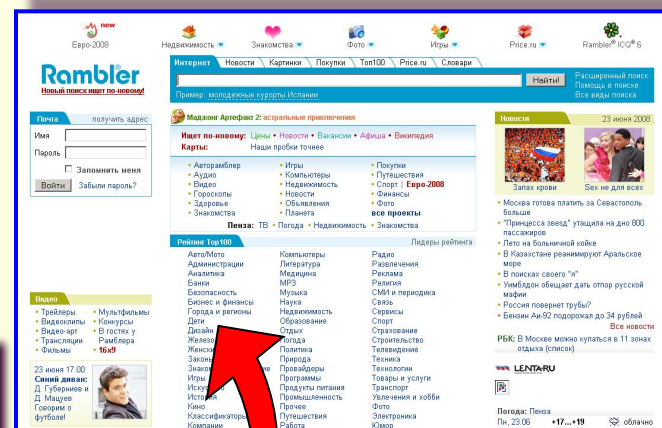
new
Евро-2008 Недвижимость Знакомства Фото Игры Price.ru Rambler ICQ 6

Rambler
Новый поиск ищет по-новому!

Интернет Новости Картинки Покупки Топ100 Price.ru Словари
Найти! Расширенный поиск Помощь в поиске Все виды поиска
Пример: молодежные курорты Испании

Почта получить адрес
Имя
Пароль
Запомнить меня
Войти Забыли пароль?

Маджонг Артефакт 2: астральные приключения

Ищет по-новому: Цены • Новости • Вакансии • Афиша • Википедия
Карты: Наши пробки точнее

• Авторамблер • Аудио • Видео • Гороскопы • Здоровье • Знакомства
• Игры • Компьютеры • Недвижимость • Новости • Объявления • Планета
• Покупки • Путешествия • Спорт | Евро-2008 • Финансы • Фото
все проекты

Пенза: ТВ • Погода • Недвижимость • Знакомства

Рейтинг Топ100 Лидеры рейтинга

Авто/Мото Администрации Аналитика Банки Безопасность Бизнес и финансы Города и регионы Дети Дизайн Желез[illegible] Женск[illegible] Законы Знаком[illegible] Игры Искус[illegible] История Кино Классификатор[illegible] Компании

Компьютеры Литература Медицина MP3 Музыка Наука Недвижимость Образование Отдых Погода Политика Природа Провайдеры Программы Продукты питания Промышленность Прочее Путешествия Работа

Радио Развлечения Реклама Религия СМИ и периодика Связь Сервисы Спорт Страхование Строительство Телевидение Техника Технологии Товары и услуги Транспорт Увлечения и хобби Фото Электроника Юмор

Новости 23 июня 2008
Запах крови Sex не для всех
• Москва готова платить за Севастополь больше
• "Принцесса звезд" утащила на дно 800 пассажиров
• Лето на больничной койке
• В Казахстане реанимируют Аральское море
• В поисках своего "я"
• Умблдон обещает дать отпор русской мафии
• Россия повернет трубы?
• Бензин Аи-92 подорожал до 34 рублей
Все новости
РБК: В Москве можно купаться в 11 зонах отдыха (список)

LENTA.RU

Погода: Пенза
Пн, 23.06 +17...+19 облачно

Видео
• Трейлеры • Видеоклипы • Видео-арт • Трансляции • Фильмы
• Мультфильмы • Конкурсы • В гостях у Рамблера • 16x9

23 июня 17.00
Синий диван: Д. Губерниев и Д. Мацуев
Говорим о футболе!